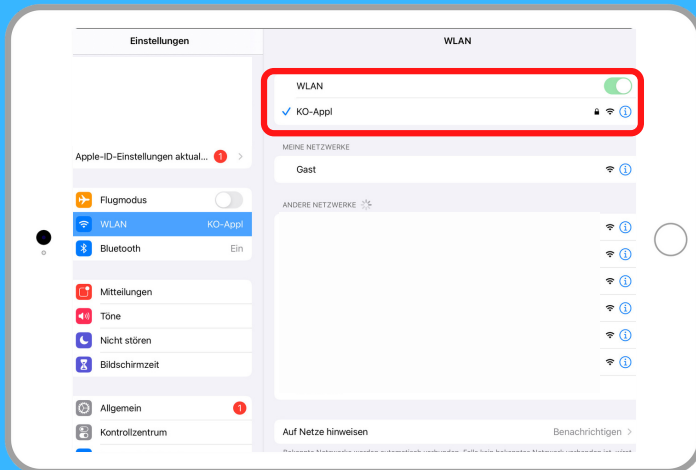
Einstellungen

Apple-ID-Einstellungen aktual... 1

Flugmodus

WLAN KO-Appl

Bluetooth Ein

Mitteilungen

Töne

Nicht stören

Bildschirmzeit

Allgemein 1

Kontrollzentrum

WLAN

WLAN

✓ KO-Appl

MEINE NETZWERKE

Gast

ANDERE NETZWERKE

Auf Netze hinweisen Benachrichtigen

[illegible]